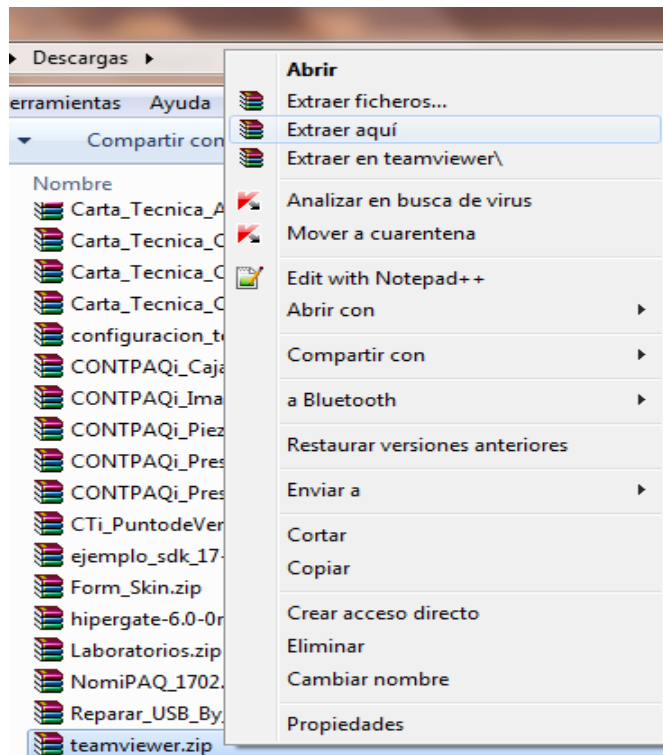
▸ Descargas ▸

erramientas Ayuda

Compartir con

Nombre
Carta_Tecnica_A
Carta_Tecnica_C
Carta_Tecnica_C
Carta_Tecnica_C
configuracion_t
CONTPAQi_Caja
CONTPAQi_Ima
CONTPAQi_Piez
CONTPAQi_Pres
CONTPAQi_Pres
CTi_PuntodeVer
ejemplo_sdk_17-
Form_Skin.zip
hipergate-6.0-0r
Laboratorios.zip
NomiPAQ_1702.
Reparar_USB_By_
teamviewer.zip

Abrir
Extraer ficheros...
Extraer aquí
Extraer en teamviewer\
Analizar en busca de virus
Mover a cuarentena
Edit with Notepad++
Abrir con
Compartir con
a Bluetooth
Restaurar versiones anteriores
Enviar a
Cortar
Copiar
Crear acceso directo
Eliminar
Cambiar nombre
Propiedades